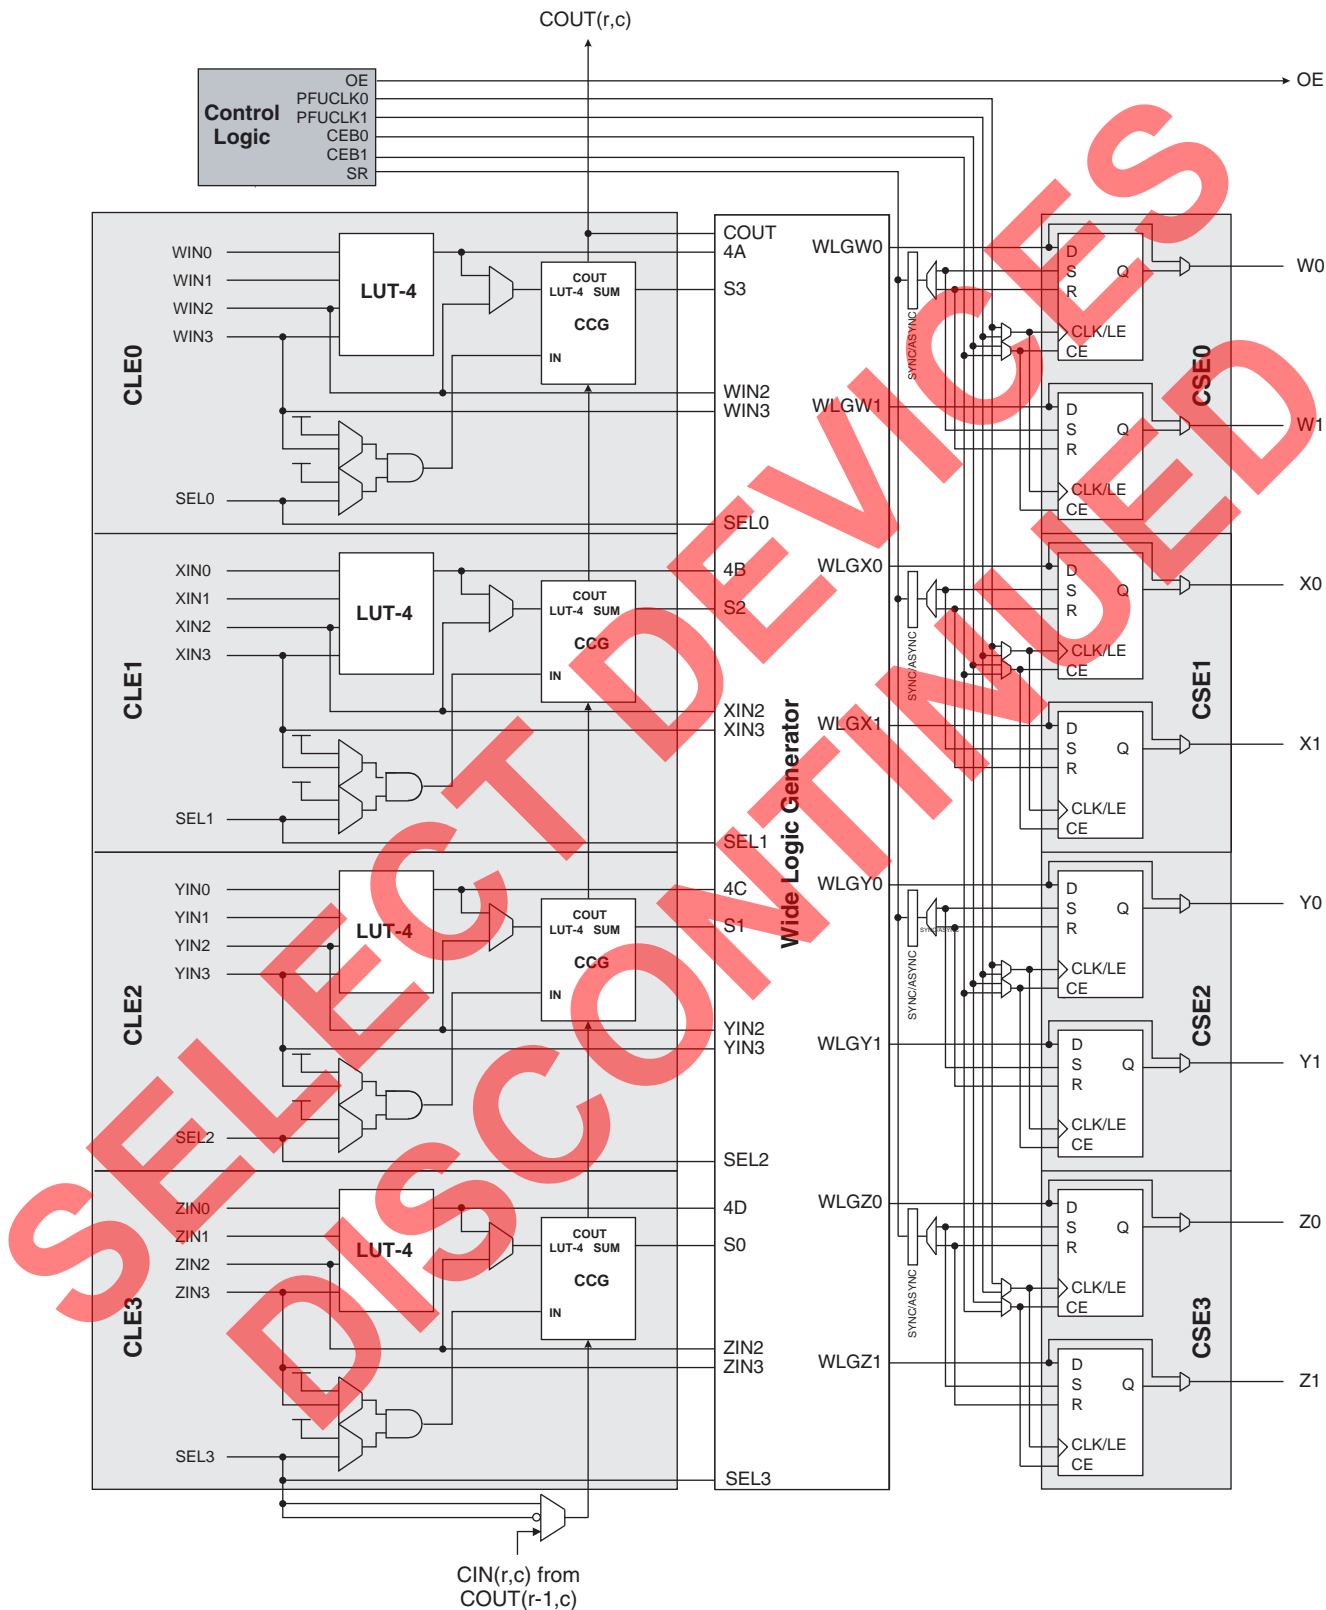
COUT(r,c)

Control Logic
OE
PFUCLK0
PFUCLK1
CEB0
CEB1
SR

OE

CLE0
WIN0
WIN1
WIN2
WIN3
LUT-4
COUT
LUT-4 SUM
CCG
IN
SEL0

COUT
4A
S3
WIN2
WIN3
SEL0

WLGW0
WLGW1

SYNC/ASYNC

D
S
R
Q
CLK/LE
CE
W0

D
S
R
Q
CLK/LE
CE
W1
CSE0

CLE1
XIN0
XIN1
XIN2
XIN3
LUT-4
COUT
LUT-4 SUM
CCG
IN
SEL1

4B
S2
XIN2
XIN3
SEL1

WLGX0
WLGX1

SYNC/ASYNC

D
S
R
Q
CLK/LE
CE
X0

D
S
R
Q
CLK/LE
CE
X1
CSE1

CLE2
YIN0
YIN1
YIN2
YIN3
LUT-4
COUT
LUT-4 SUM
CCG
IN
SEL2

4C
S1
YIN2
YIN3
SEL2

Wide Logic Generator

WLGY0
WLGY1

SYNC/ASYNC

D
S
R
Q
CLK/LE
CE
Y0

D
S
R
Q
CLK/LE
CE
Y1
CSE2

CLE3
ZIN0
ZIN1
ZIN2
ZIN3
LUT-4
COUT
LUT-4 SUM
CCG
IN
SEL3

4D
S0
ZIN2
ZIN3
SEL3

WLGZ0
WLGZ1

SYNC/ASYNC

D
S
R
Q
CLK/LE
CE
Z0

D
S
R
Q
CLK/LE
CE
Z1
CSE3

CIN(r,c) from COUT(r-1,c)

SELECT DEVICES DISCONTINUED